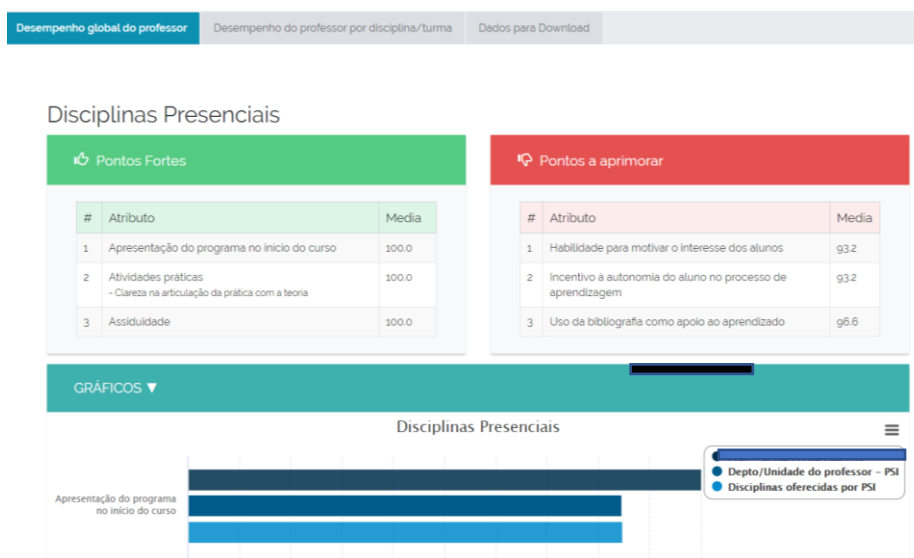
Desempenho global do professor | Desempenho do professor por disciplina/turma | Dados para Download

Disciplinas Presenciais

Pontos Fortes

| # | Atributo | Media |
|---|---|---|
| 1 | Apresentação do programa no início do curso | 100.0 |
| 2 | Atividades práticas - Clareza na articulação da prática com a teoria | 100.0 |
| 3 | Assiduidade | 100.0 |

Pontos a aprimorar

| # | Atributo | Media |
|---|---|---|
| 1 | Habilidade para motivar o interesse dos alunos | 93.2 |
| 2 | Incentivo à autonomia do aluno no processo de aprendizagem | 93.2 |
| 3 | Uso da bibliografia como apoio ao aprendizado | 96.6 |

GRÁFICOS ▼

Disciplinas Presenciais

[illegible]
Depto/Unidade do professor - PSI
Disciplinas oferecidas por PSI

Apresentação do programa no início do curso